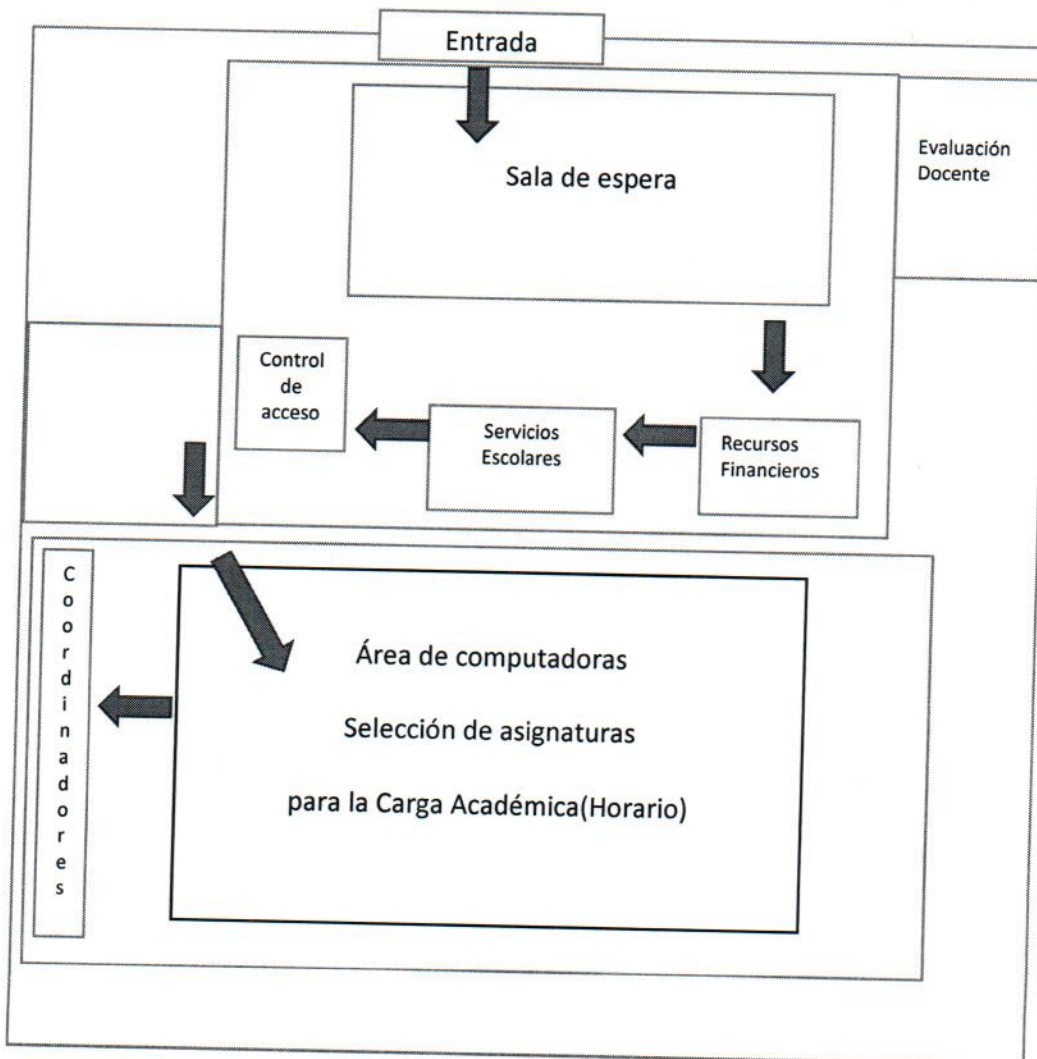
Entrada

Sala de espera

Evaluación Docente

Control de acceso

Servicios Escolares

Recursos Financieros

Cooordinadores

Área de computadoras

Selección de asignaturas

para la Carga Académica(Horario)